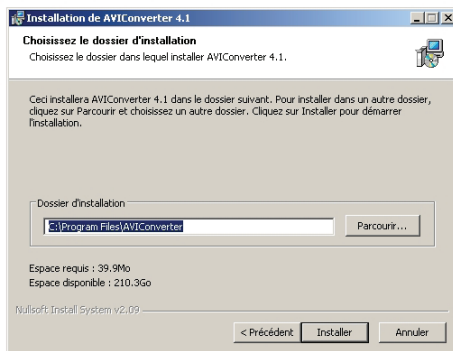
Installation de AVIConverter 4.1

Choisissez le dossier d'installation

Choisissez le dossier dans lequel installer AVIConverter 4.1.

Ceci installera AVIConverter 4.1 dans le dossier suivant. Pour installer dans un autre dossier, cliquez sur Parcourir et choisissez un autre dossier. Cliquez sur Installer pour démarrer l'installation.

Dossier d'installation

C:\Program Files\AVIConverter

Parcourir...

Espace requis : 39.9Mo

Espace disponible : 210.3Go

Nullsoft Install System v2.09

< Précédent

Installer

Annuler